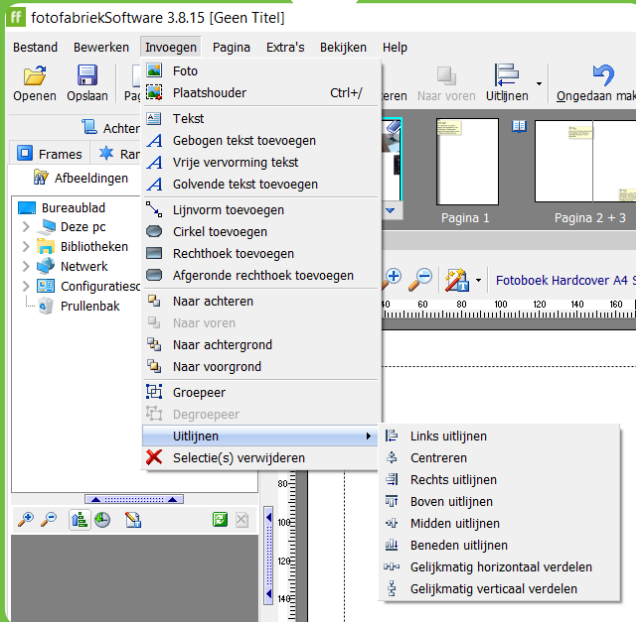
ff fotofabriekSoftware 3.8.15 [Geen Titel]

Bestand Bewerken Invoegen Pagina Extra's Bekijken Help

Openen Opslaan Pa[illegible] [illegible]eren Naar voren Uitlijnen Ongedaan mak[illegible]

Achter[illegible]
Frames Ra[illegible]
Afbeeldingen

Bureaublad
Deze pc
Bibliotheken
Netwerk
Configuratiesc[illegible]
Prullenbak

Foto
Plaatshouder Ctrl+/
Tekst
Gebogen tekst toevoegen
Vrije vervorming tekst
Golvende tekst toevoegen
Lijnvorm toevoegen
Cirkel toevoegen
Rechthoek toevoegen
Afgeronde rechthoek toevoegen
Naar achteren
Naar voren
Naar achtergrond
Naar voorgrond
Groepeer
Degroepeer
Uitlijnen
Selectie(s) verwijderen

Links uitlijnen
Centreren
Rechts uitlijnen
Boven uitlijnen
Midden uitlijnen
Beneden uitlijnen
Gelijkmatig horizontaal verdelen
Gelijkmatig verticaal verdelen

Pagina 1
Pagina 2 + 3

Fotoboek Hardcover A4 S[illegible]

40 60 80 100 120 140 160 180
80 100 120 140